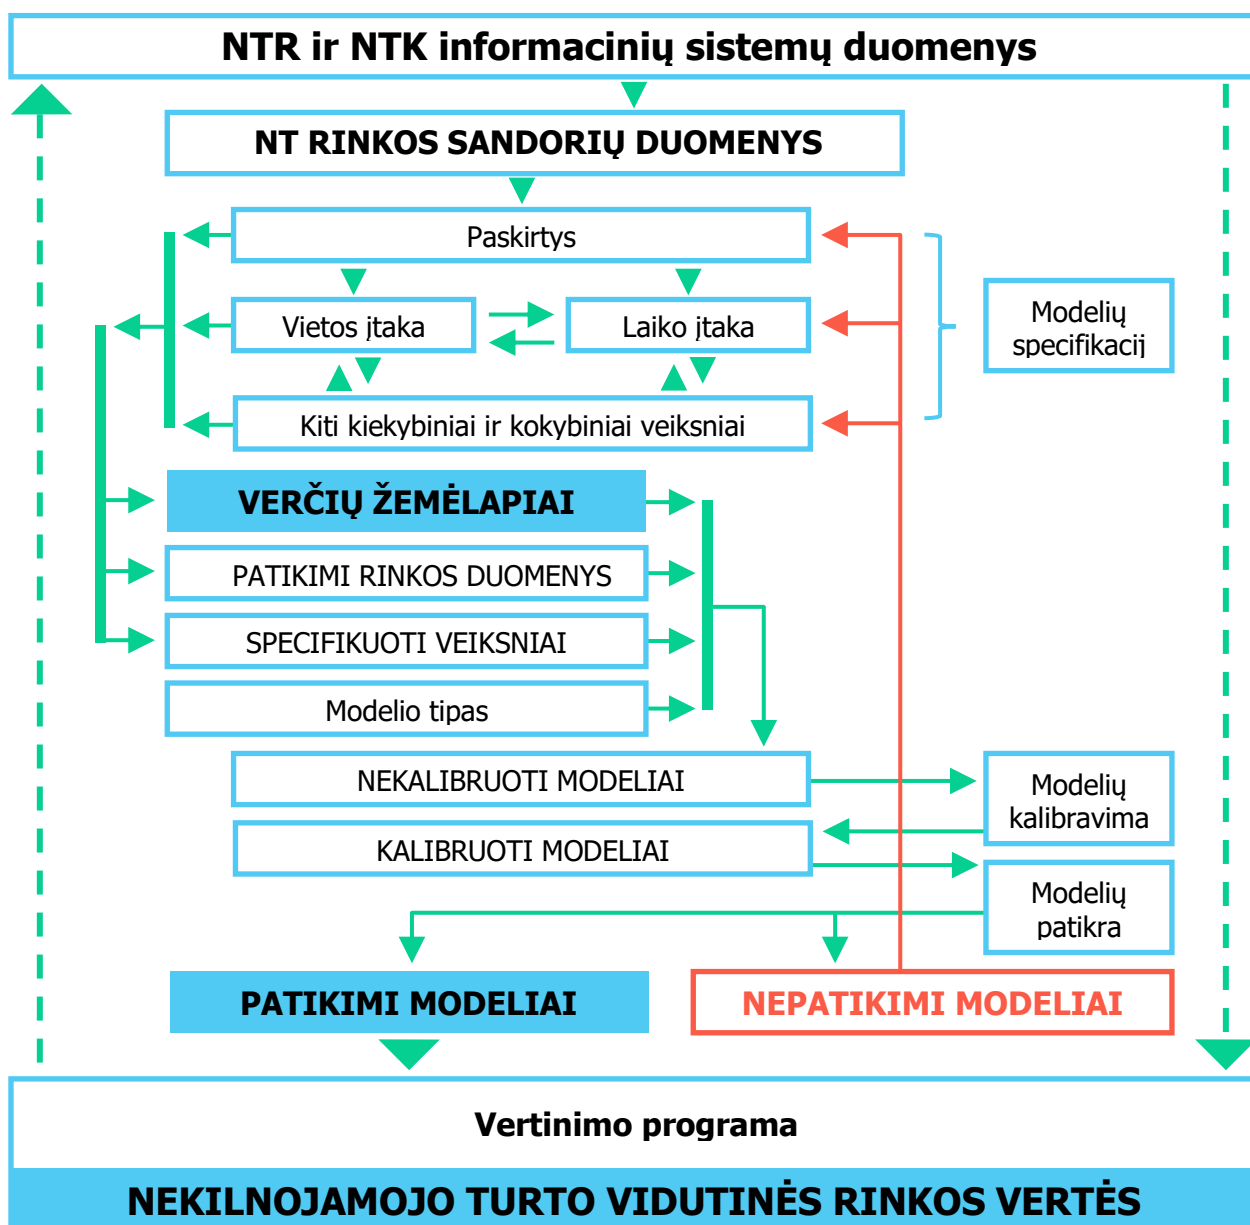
NTR ir NTK informacinių sistemų duomenys

NT RINKOS SANDORIŲ DUOMENYS

Paskirtys

Vietos įtaka

Laiko įtaka

Kiti kiekybiniai ir kokybiniai veiksniai

Modelių specifikacij

VERČIŲ ŽEMĖLAPIAI

PATIKIMI RINKOS DUOMENYS

SPECIFIKUOTI VEIKSNIAI

Modelio tipas

NEKALIBRUOTI MODELIAI

Modelių kalibravima

KALIBRUOTI MODELIAI

Modelių patikra

PATIKIMI MODELIAI

NEPATIKIMI MODELIAI

Vertinimo programa

NEKILNOJAMOJO TURTO VIDUTINĖS RINKOS VERTĖS